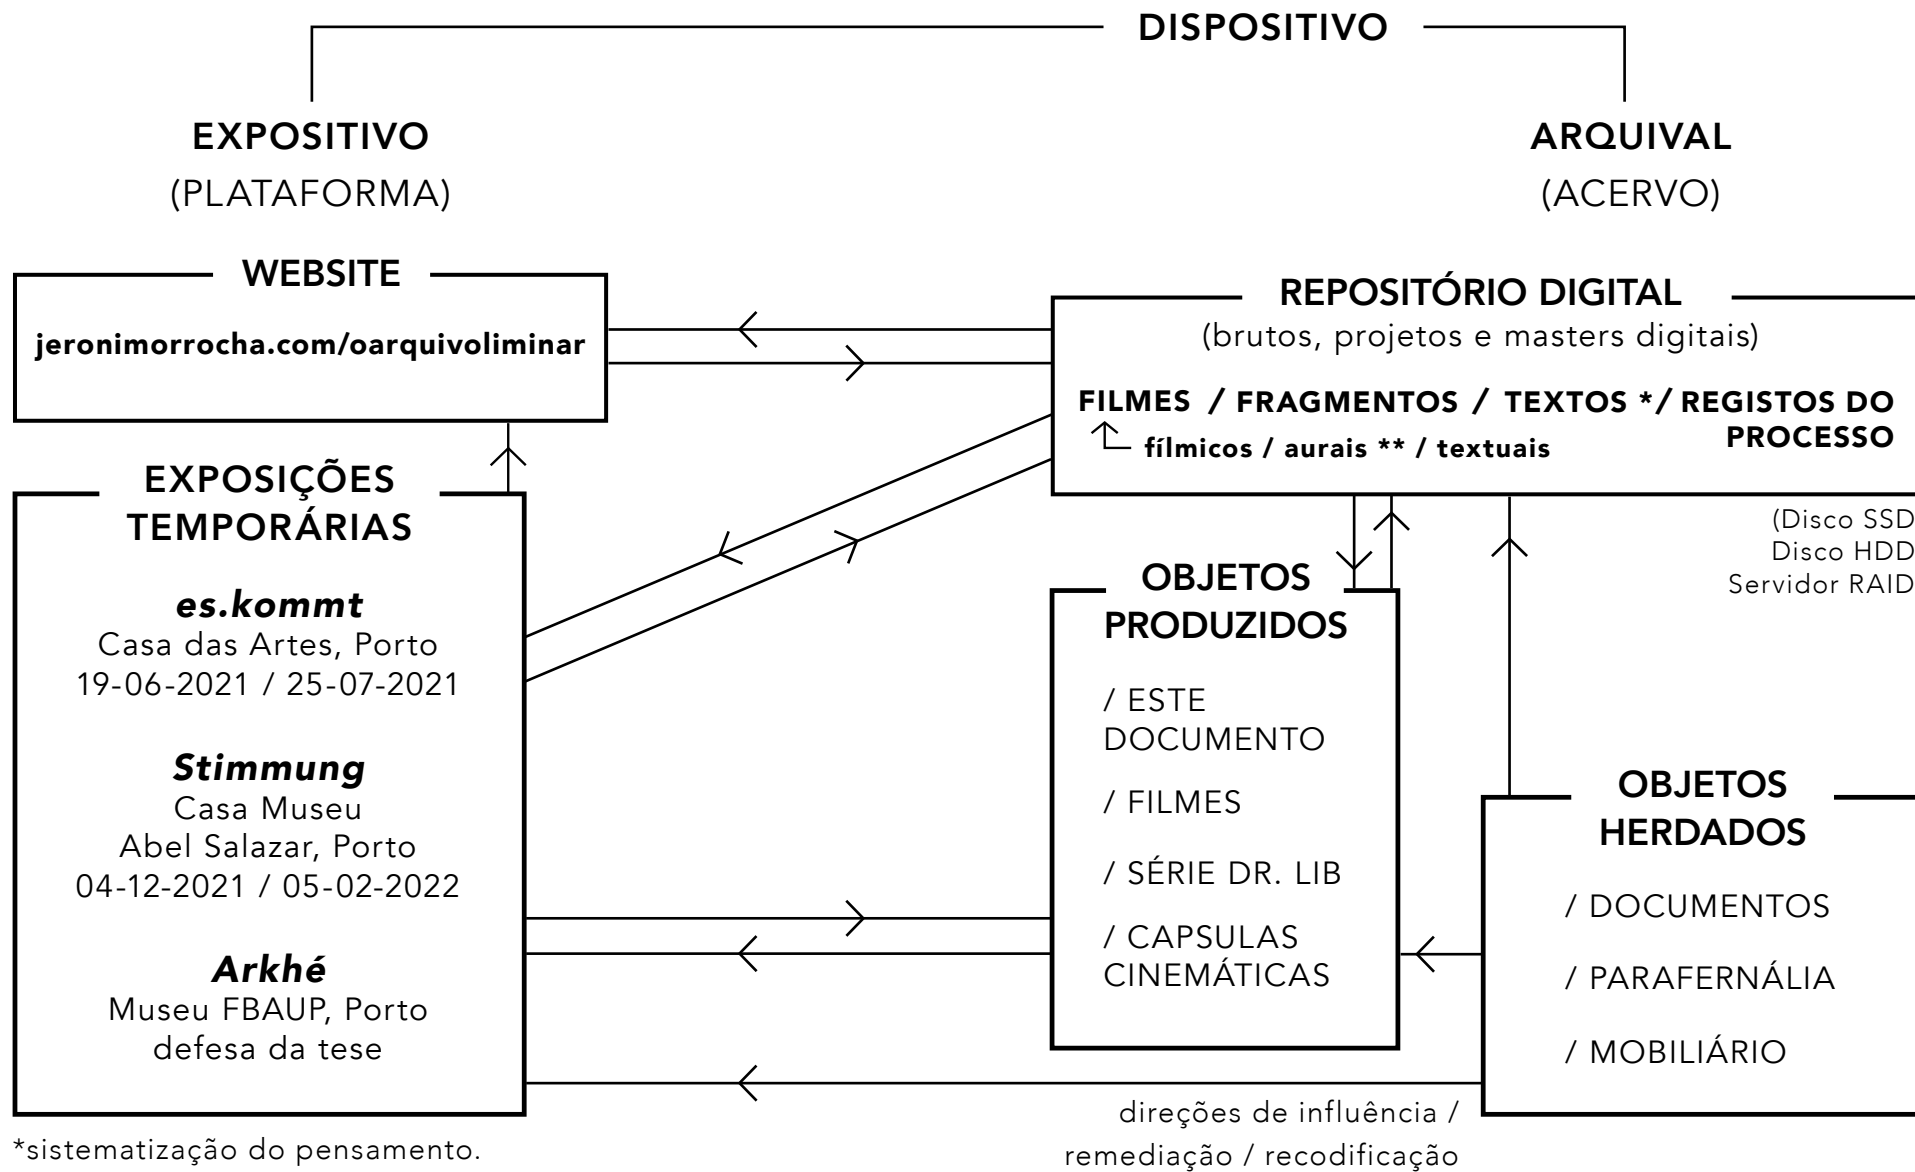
DISPOSITIVO

EXPOSITIVO
(PLATAFORMA)

ARQUIVAL
(ACERVO)

WEBSITE
jeronimorrocha.com/oarquivoliminar

REPOSITÓRIO DIGITAL
(brutos, projetos e masters digitais)

FILMES / FRAGMENTOS / TEXTOS */ REGISTOS DO PROCESSO
fílmicos / aurais ** / textuais

(Disco SSD
Disco HDD
Servidor RAID

EXPOSIÇÕES TEMPORÁRIAS

*es.kommt*
Casa das Artes, Porto
19-06-2021 / 25-07-2021

*Stimmung*
Casa Museu
Abel Salazar, Porto
04-12-2021 / 05-02-2022

*Arkhé*
Museu FBAUP, Porto
defesa da tese

OBJETOS PRODUZIDOS

/ ESTE DOCUMENTO

/ FILMES

/ SÉRIE DR. LIB

/ CAPSULAS CINEMÁTICAS

OBJETOS HERDADOS

/ DOCUMENTOS

/ PARAFERNÁLIA

/ MOBILIÁRIO

*sistematização do pensamento.

direções de influência /
remediação / recodificação